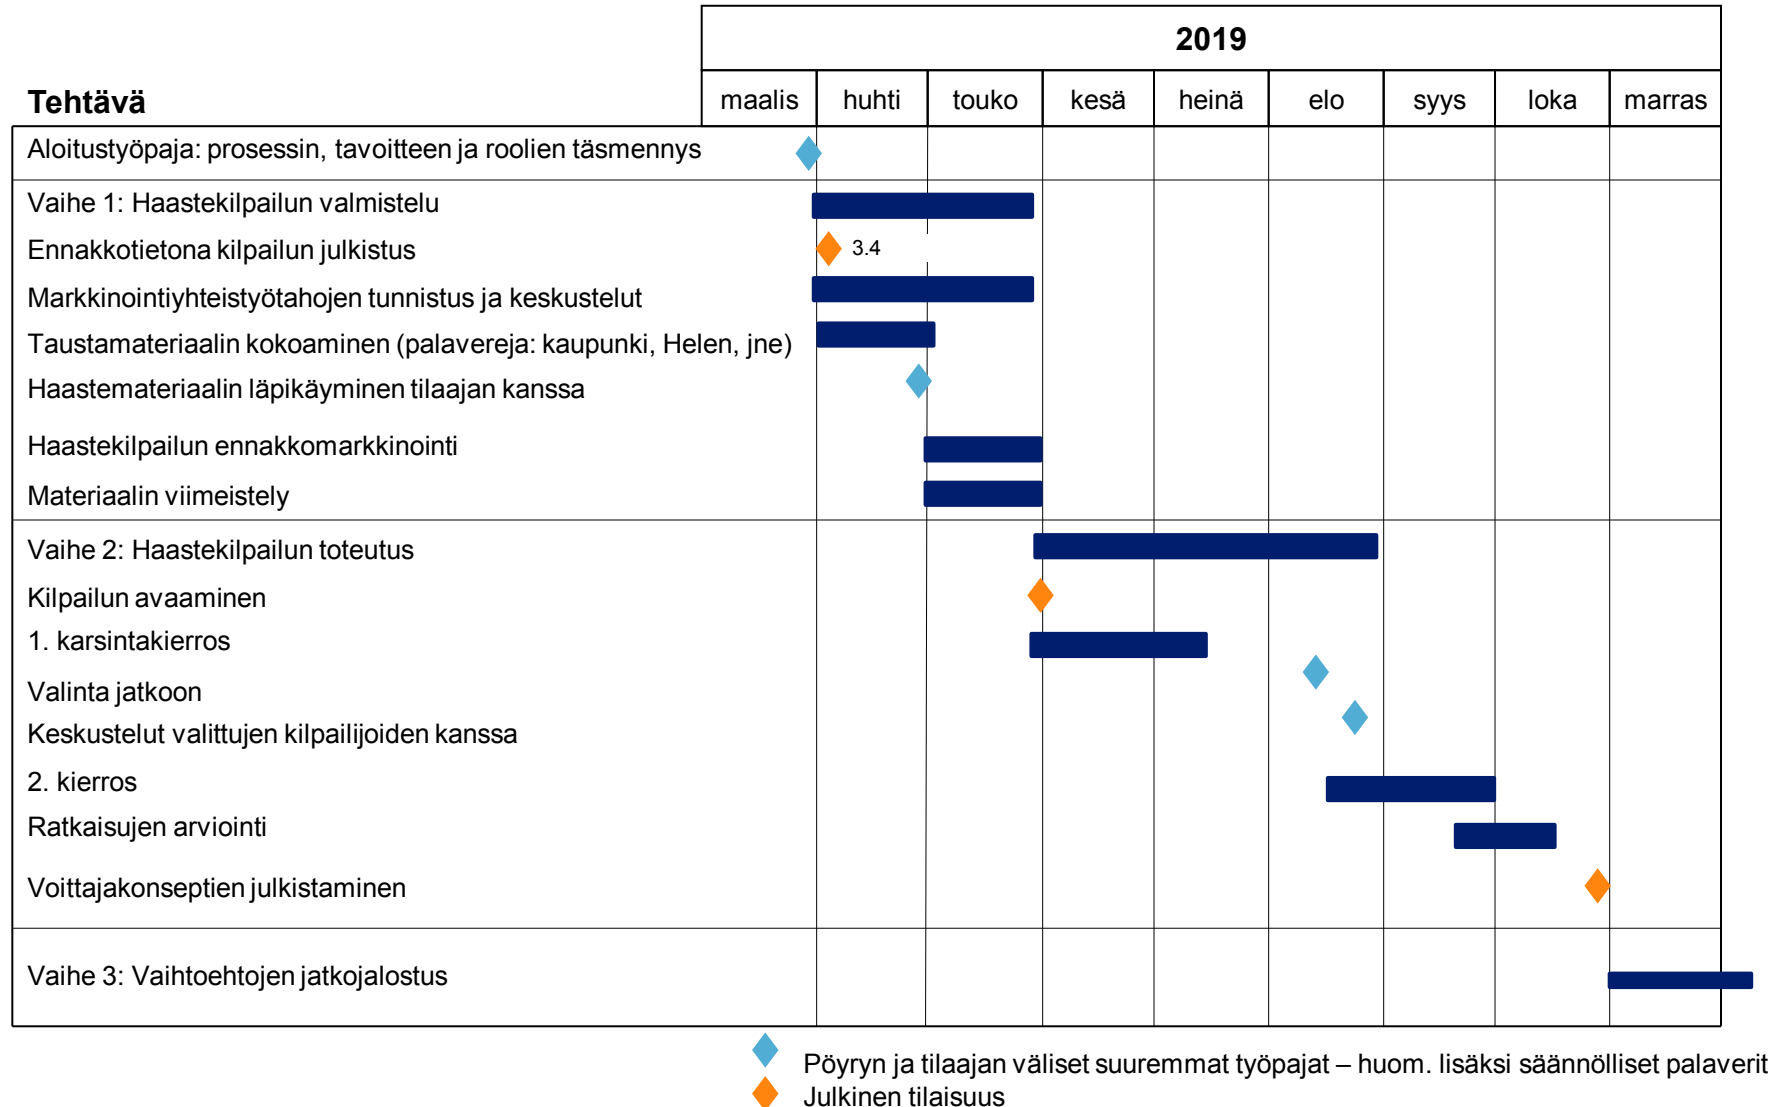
| Tehtävä | 2019 | | | | | | | | |
|---|---|---|---|---|---|---|---|---|---|
| | maalis | huhti | touko | kesä | heinä | elo | syys | loka | marras |
| Aloitustyöpaja: prosessin, tavoitteen ja roolien täsmennys | | | | | | | | | |
| Vaihe 1: Haastekilpailun valmistelu | | | | | | | | | |
| Ennakkotietona kilpailun julkistus | | 3.4 | | | | | | | |
| Markkinointiyhteistyötahojen tunnistus ja keskustelut | | | | | | | | | |
| Taustamateriaalin kokoaminen (palavereja: kaupunki, Helen, jne) | | | | | | | | | |
| Haastemateriaalin läpikäyminen tilaajan kanssa | | | | | | | | | |
| Haastekilpailun ennakkomarkkinointi | | | | | | | | | |
| Materiaalin viimeistely | | | | | | | | | |
| Vaihe 2: Haastekilpailun toteutus | | | | | | | | | |
| Kilpailun avaaminen | | | | | | | | | |
| 1. karsintakierros | | | | | | | | | |
| Valinta jatkoon | | | | | | | | | |
| Keskustelut valittujen kilpailijoiden kanssa | | | | | | | | | |
| 2. kierros | | | | | | | | | |
| Ratkaisujen arviointi | | | | | | | | | |
| Voittajakonseptien julkistaminen | | | | | | | | | |
| Vaihe 3: Vaihtoehtojen jatkojalostus | | | | | | | | | |

Pöyryn ja tilaajan väliset suuremmat työpajat – huom. lisäksi säännölliset palaverit
Julkinen tilaisuus